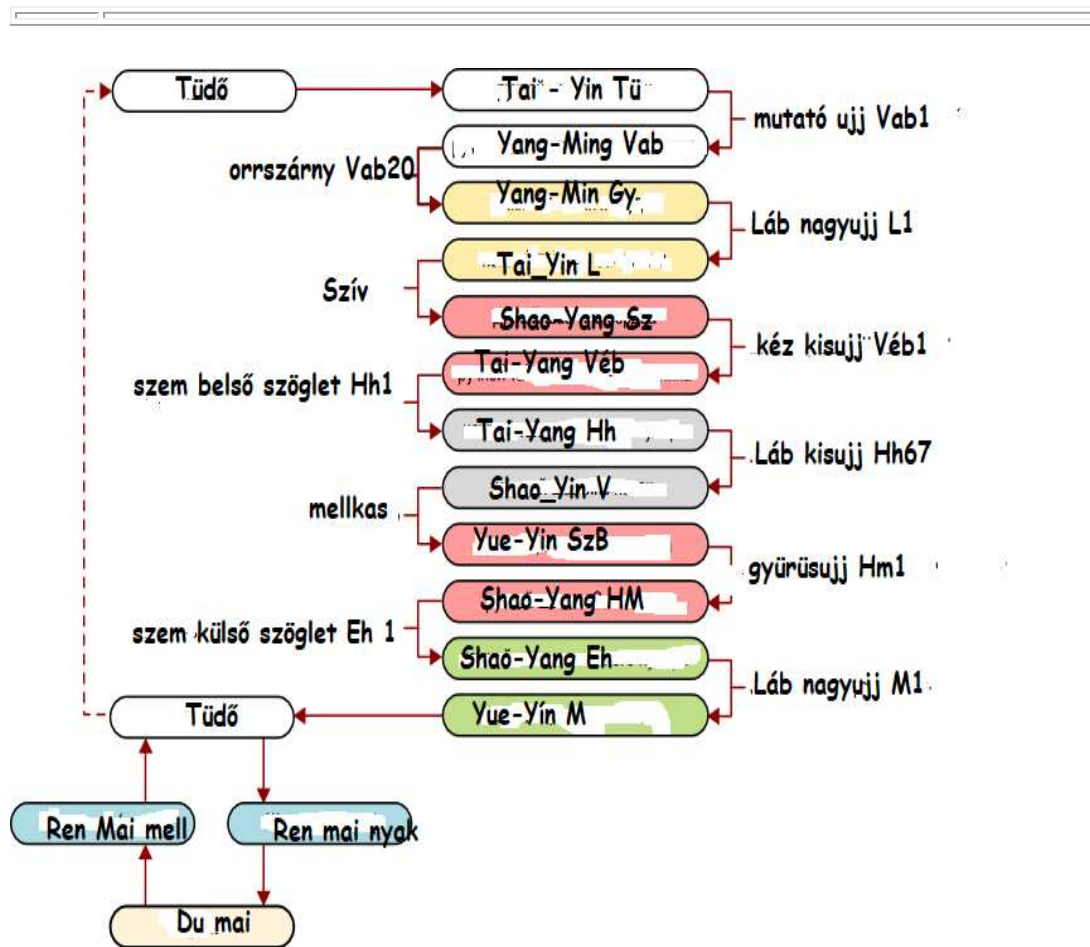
Tüdő

Tai - Yin Tü

mutató ujj Vab1

Yang-Ming Vab

orrszárny Vab20

Yang-Min Gy.

Láb nagyujj L1

Tai_Yin L

Szív

Shao-Yang Sz

kéz kisujj Véb1

Tai-Yang Véb

szem belső szöglet Hh1

Tai-Yang Hh

Láb kisujj Hh67

Shao_Yin V

mellkas

Yue-Yin SzB

gyürüsujj Hm1

Shao-Yang HM

szem külső szöglet Eh 1

Shao-Yang Eh

Láb nagyujj M1

Tüdő

Yue-Yin M

Ren Mai mell

Ren mai nyak

Du mai